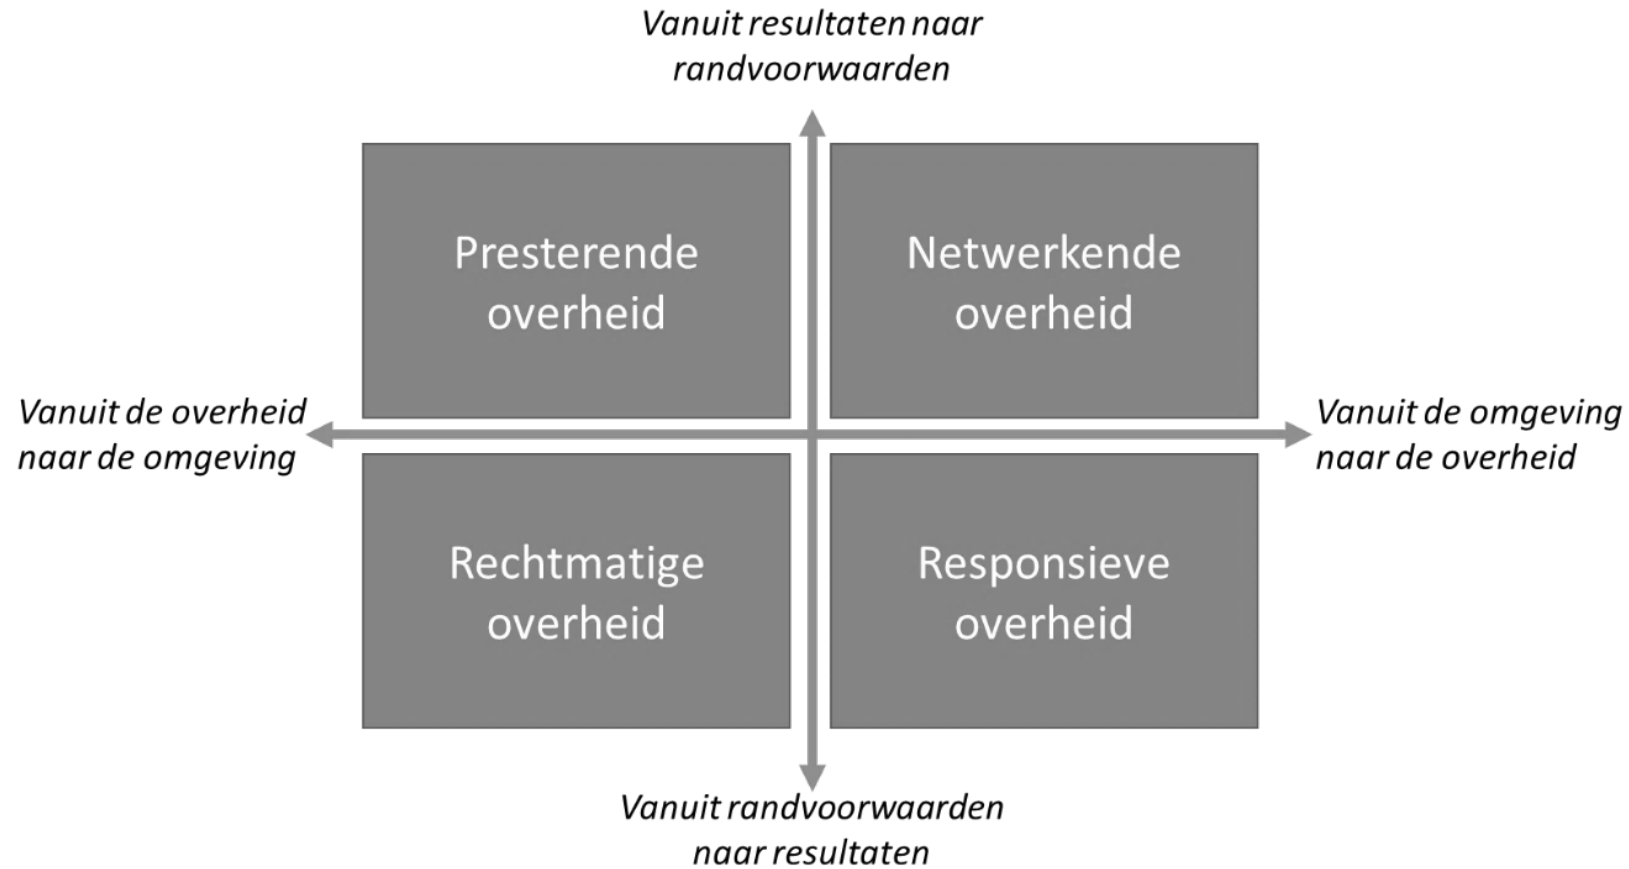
Vanuit resultaten naar randvoorwaarden

Presterende overheid

Netwerkende overheid

Vanuit de overheid naar de omgeving

Vanuit de omgeving naar de overheid

Rechtmatige overheid

Responsieve overheid

Vanuit randvoorwaarden naar resultaten